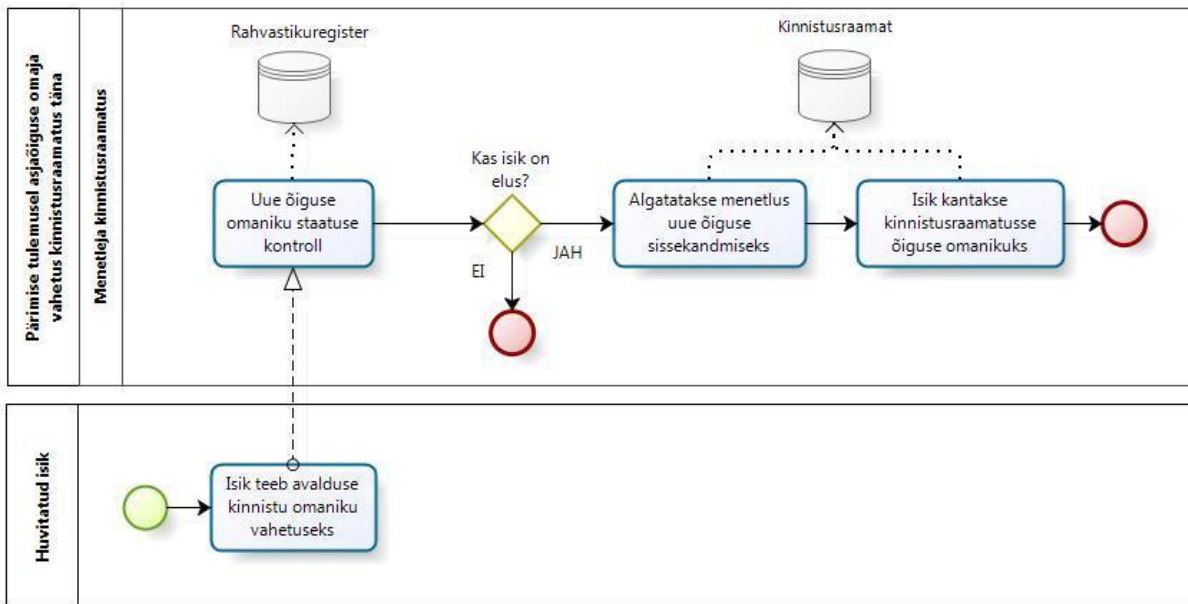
Pärimise tulemusel asjaõiguse omaja vahetus kinnistusraamatus täna

Menetleja kinnistusraamatus

Rahvastikuregister

Kinnistusraamat

Uue õiguse omaniku staatuse kontroll

Kas isik on elus?

EI

JAH

Algatatakse menetlus uue õiguse sissekandmiseks

Isik kantakse kinnistusraamatusse õiguse omanikuks

Huvitatud isik

Isik teeb avalduse kinnistu omaniku vahetuseks